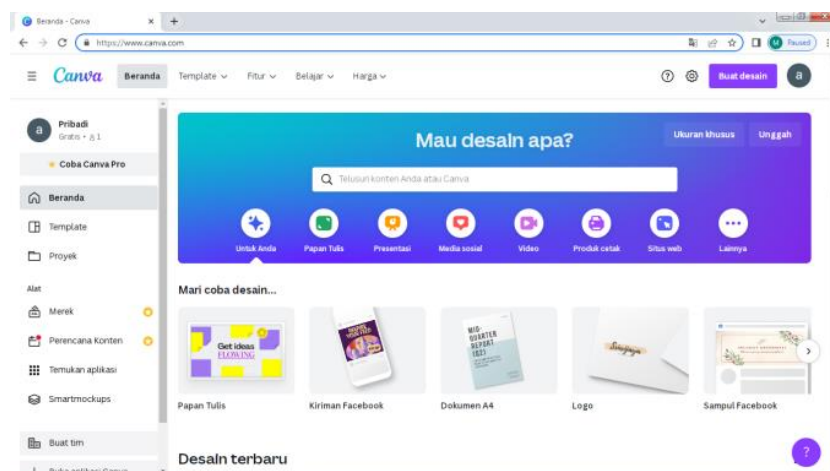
Beranda - Canva
https://www.canva.com
Paused

Canva Beranda Template Fitur Belajar Harga
Buat desain
a

a Pribadi
Gratis • 1
Coba Canva Pro
Beranda
Template
Proyek
Alat
Merek
Perencana Konten
Temukan aplikasi
Smartmockups
Buat tim

Mau desain apa?
Ukuran khusus Unggah
Telusuri konten Anda atau Canva
Untuk Anda
Papan Tulis
Presentasi
Media sosial
Video
Produk cetak
Situs web
Lainnya

Mari coba desain...
Get ideas FLOWING
MID-QUARTER REPORT 2021
Papan Tulis
Kiriman Facebook
Dokumen A4
Logo
Sampul Facebook

Desain terbaru